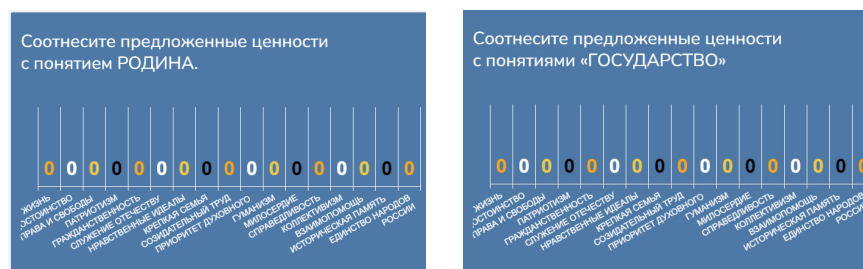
Соотнесите предложенные ценности с понятием РОДИНА.

0 0 0 0 0 0 0 0 0 0 0 0 0 0 0 0 0

ЖИЗНЬ
ДОСТОИНСТВО
ПРАВА И СВОБОДЫ
ПАТРИОТИЗМ
ГРАЖДАНСТВЕННОСТЬ
СЛУЖЕНИЕ ОТЕЧЕСТВУ
НРАВСТВЕННЫЕ ИДЕАЛЫ
КРЕПКАЯ СЕМЬЯ
СОЗИДАТЕЛЬНЫЙ ТРУД
ПРИОРИТЕТ ДУХОВНОГО
ГУМАНИЗМ
МИЛОСЕРДИЕ
СПРАВЕДЛИВОСТЬ
КОЛЛЕКТИВИЗМ
ВЗАИМОПОМОЩЬ
ИСТОРИЧЕСКАЯ ПАМЯТЬ
ЕДИНСТВО НАРОДОВ РОССИИ

Соотнесите предложенные ценности с понятиями «ГОСУДАРСТВО»

0 0 0 0 0 0 0 0 0 0 0 0 0 0 0 0 0

ЖИЗНЬ
ДОСТОИНСТВО
ПРАВА И СВОБОДЫ
ПАТРИОТИЗМ
ГРАЖДАНСТВЕННОСТЬ
СЛУЖЕНИЕ ОТЕЧЕСТВУ
НРАВСТВЕННЫЕ ИДЕАЛЫ
КРЕПКАЯ СЕМЬЯ
СОЗИДАТЕЛЬНЫЙ ТРУД
ПРИОРИТЕТ ДУХОВНОГО
ГУМАНИЗМ
МИЛОСЕРДИЕ
СПРАВЕДЛИВОСТЬ
КОЛЛЕКТИВИЗМ
ВЗАИМОПОМОЩЬ
ИСТОРИЧЕСКАЯ ПАМЯТЬ
ЕДИНСТВО НАРОДОВ РОССИИ